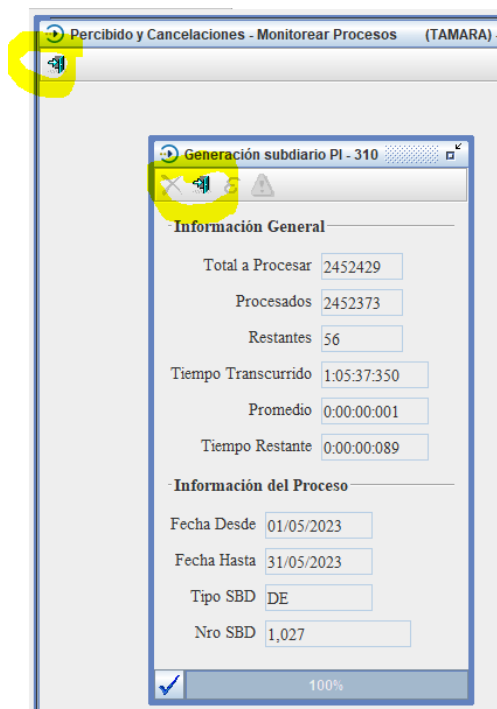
Percibido y Cancelaciones - Monitorear Procesos (TAMARA) -

Generación subdiario PI - 310

Información General

Total a Procesar 2452429

Procesados 2452373

Restantes 56

Tiempo Transcurrido 1:05:37:350

Promedio 0:00:00:001

Tiempo Restante 0:00:00:089

Información del Proceso

Fecha Desde 01/05/2023

Fecha Hasta 31/05/2023

Tipo SBD DE

Nro SBD 1,027

100%